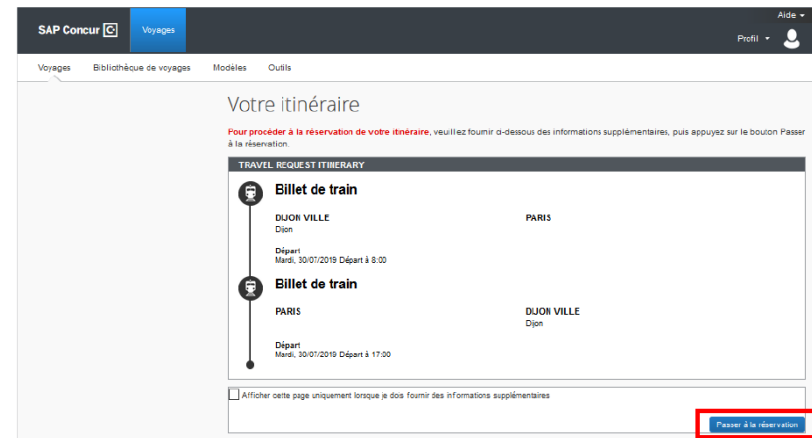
SAP Concur C Voyages

Aide ▾

Profil ▾

Voyages Bibliothèque de voyages Modèles Outils

Votre itinéraire

Pour procéder à la réservation de votre itinéraire, veuillez fournir ci-dessous des informations supplémentaires, puis appuyez sur le bouton Passer à la réservation.

TRAVEL REQUEST ITINERARY

Billet de train

DIJON VILLE
Dijon

PARIS

Départ
Mardi, 30/07/2019 Départ à 8:00

Billet de train

PARIS

DIJON VILLE
Dijon

Départ
Mardi, 30/07/2019 Départ à 17:00

Afficher cette page uniquement lorsque je dois fournir des informations supplémentaires

Passer à la réservation